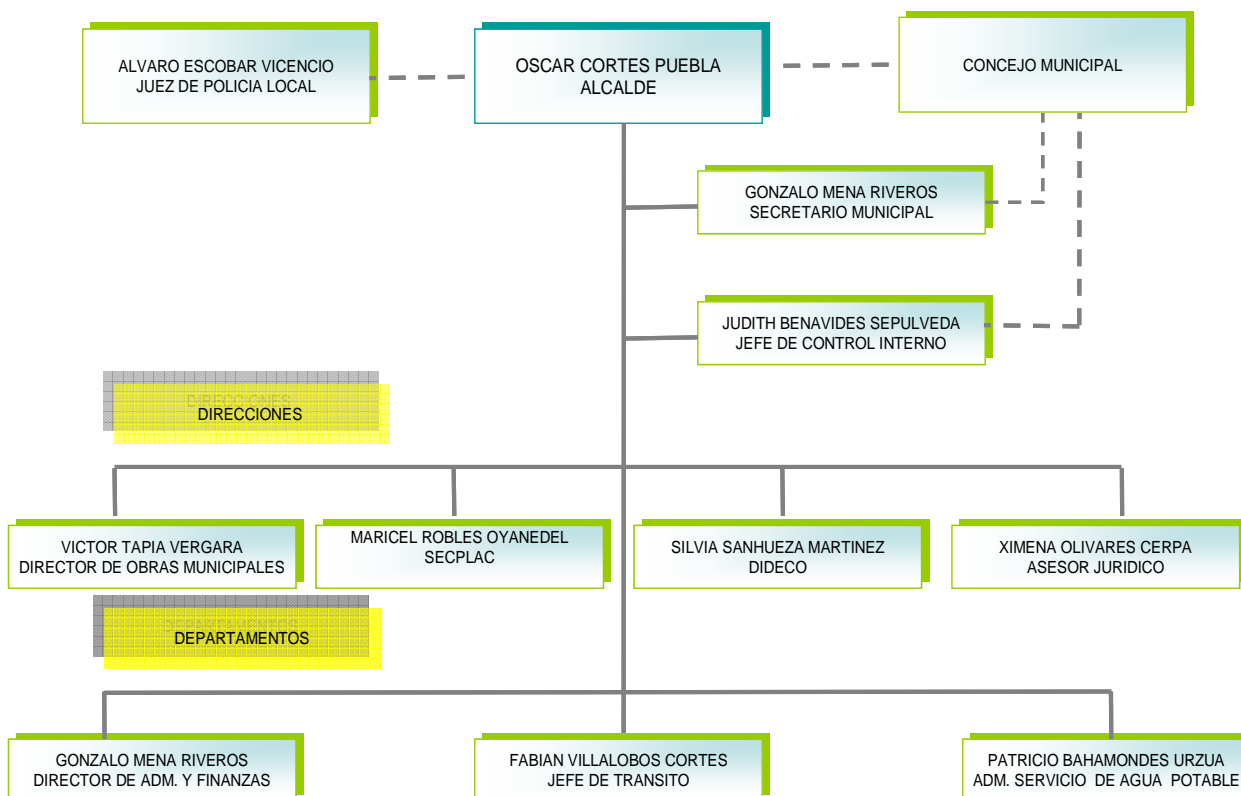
ALVARO ESCOBAR VICENCIO
JUEZ DE POLICIA LOCAL

OSCAR CORTES PUEBLA
ALCALDE

CONCEJO MUNICIPAL

GONZALO MENA RIVEROS
SECRETARIO MUNICIPAL

JUDITH BENAVIDES SEPULVEDA
JEFE DE CONTROL INTERNO

DIRECCIONES

VICTOR TAPIA VERGARA
DIRECTOR DE OBRAS MUNICIPALES

MARICEL ROBLES OYANEDEL
SECPLAC

SILVIA SANHUEZA MARTINEZ
DIDECO

XIMENA OLIVARES CERPA
ASESOR JURIDICO

DEPARTAMENTOS

GONZALO MENA RIVEROS
DIRECTOR DE ADM. Y FINANZAS

FABIAN VILLALOBOS CORTES
JEFE DE TRANSITO

PATRICIO BAHAMONDES URZUA
ADM. SERVICIO DE AGUA POTABLE